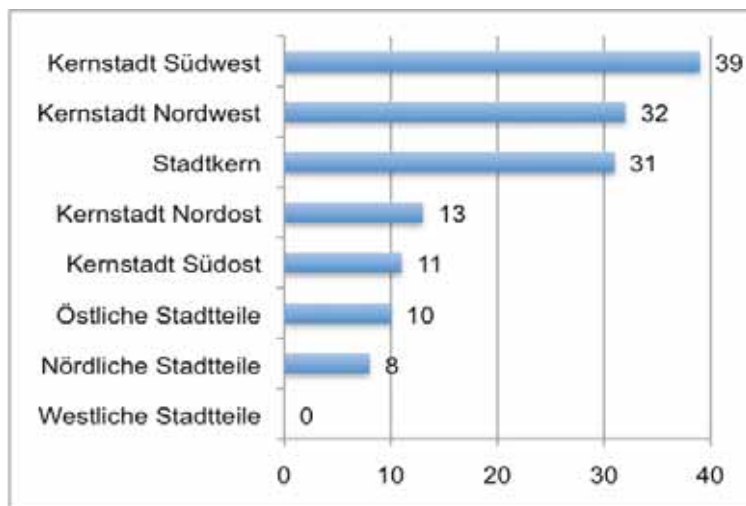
| | |
|---|---|
| Kernstadt Südwest | 39 |
| Kernstadt Nordwest | 32 |
| Stadtkern | 31 |
| Kernstadt Nordost | 13 |
| Kernstadt Südost | 11 |
| Östliche Stadtteile | 10 |
| Nördliche Stadtteile | 8 |
| Westliche Stadtteile | 0 |

0 10 20 30 40